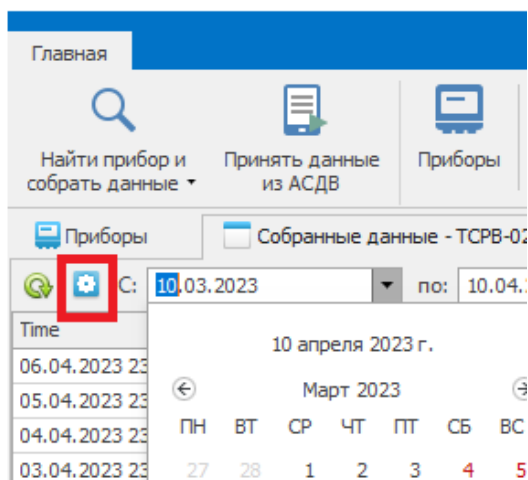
Главная

Найти прибор и собрать данные ▾

Принять данные из АСДВ

Приборы

Приборы

Собранные данные - ТСРВ-02

С: 10.03.2023

по: 10.04.2

Time

06.04.2023 23

05.04.2023 23

04.04.2023 23

03.04.2023 23

10 апреля 2023 г.

Март 2023

| ПН | ВТ | СР | ЧТ | ПТ | СБ | ВС |
|---|---|---|---|---|---|---|
| 27 | 28 | 1 | 2 | 3 | 4 | 5 |